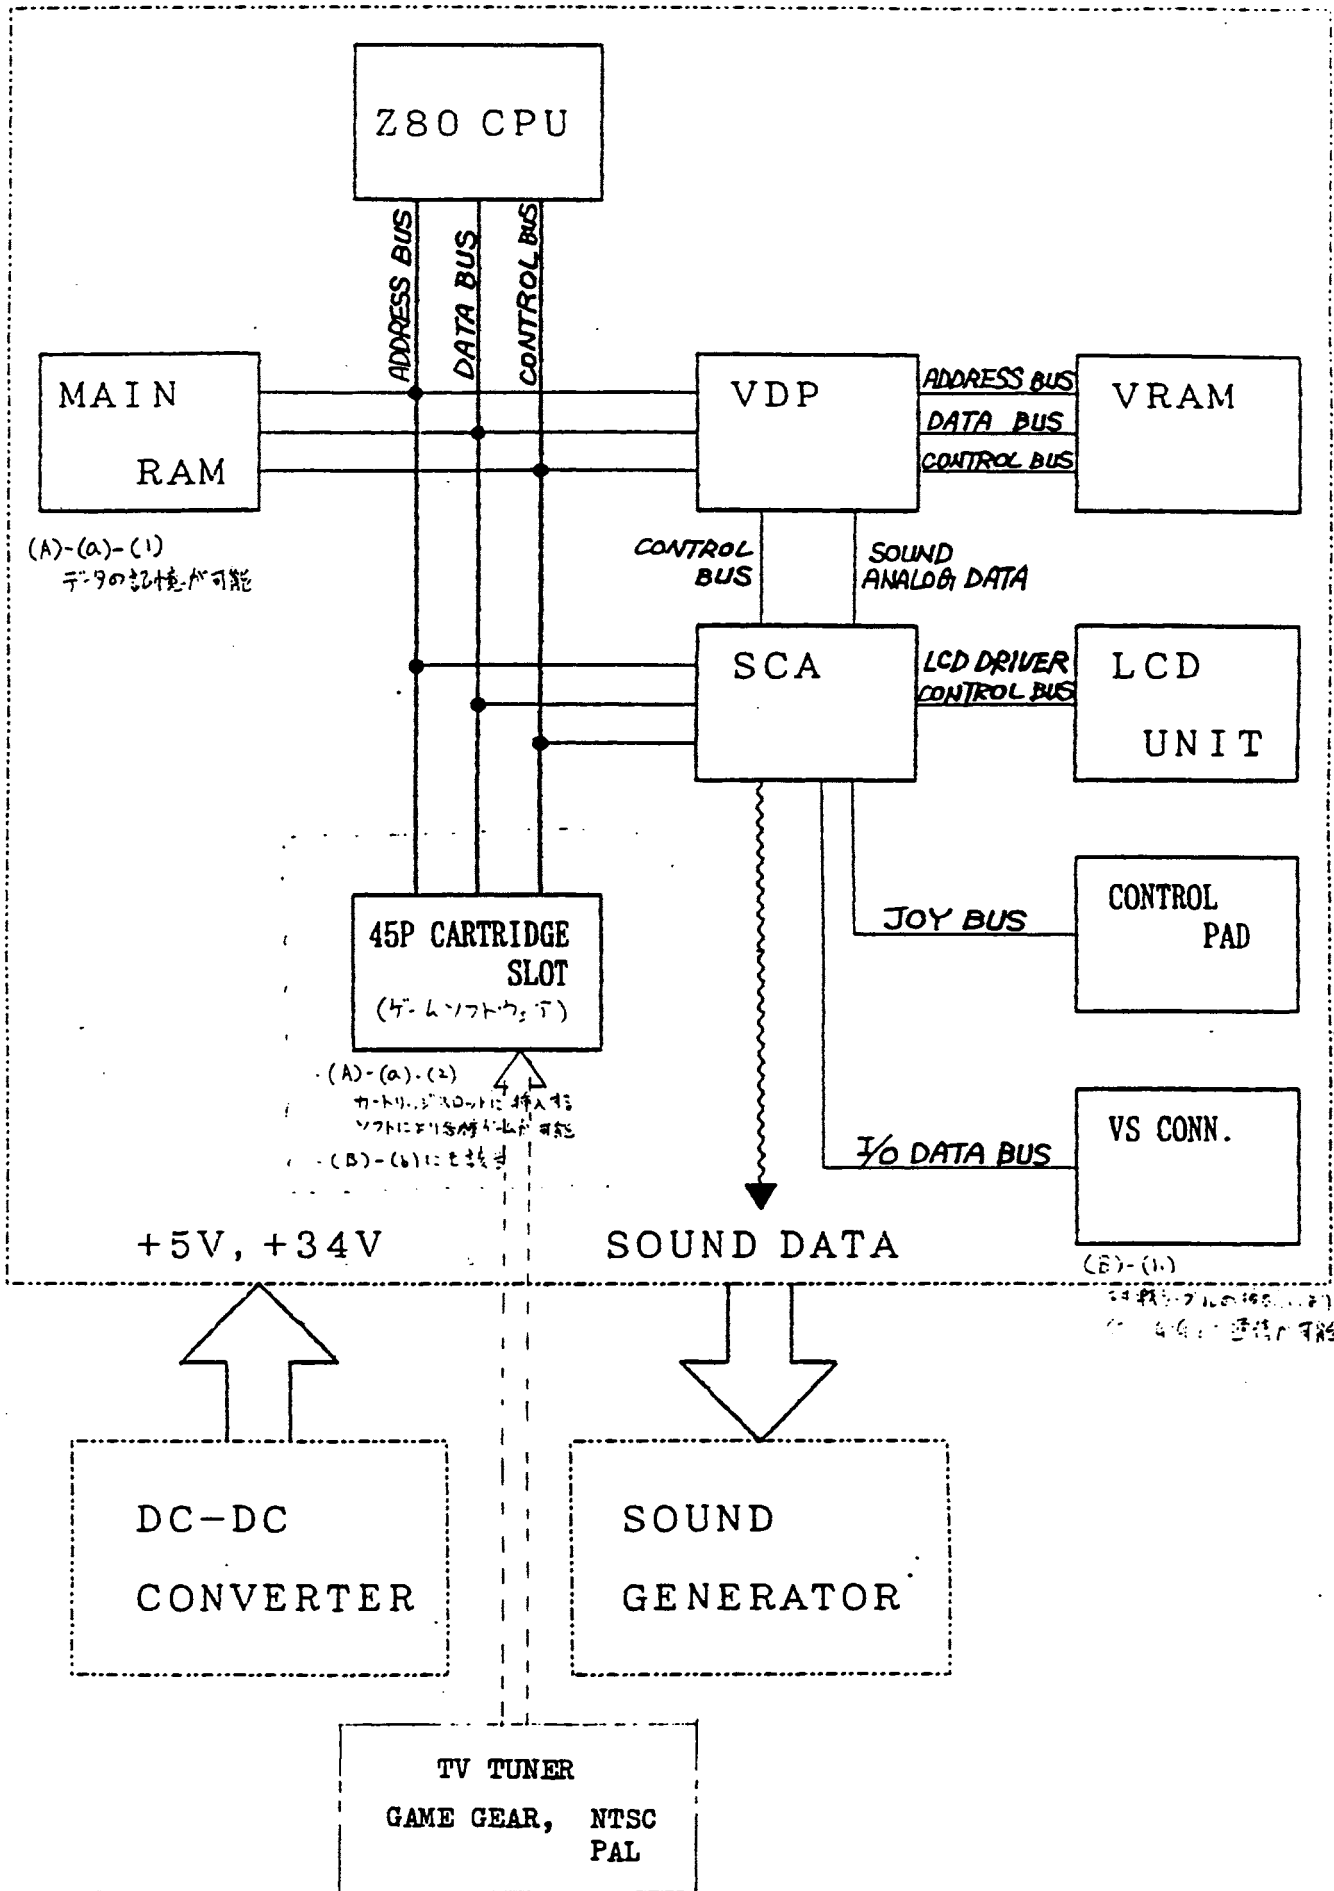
Z80 CPU

ADDRESS BUS
DATA BUS
CONTROL BUS

MAIN RAM

(A)-(a)-(1)
データの記憶が可能

VDP

ADDRESS BUS
DATA BUS
CONTROL BUS

VRAM

CONTROL BUS

SOUND ANALOG DATA

SCA

LCD DRIVER CONTROL BUS

LCD UNIT

JOY BUS

CONTROL PAD

45P CARTRIDGE SLOT
(ゲームソフトウェア)

(A)-(a)-(2)
カートリッジスロットに挿入する
ソフトにより各種ゲームが可能
(B)-(b)にも該当

I/O DATA BUS

VS CONN.

(B)-(1)
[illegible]
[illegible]

+5V, +34V

SOUND DATA

DC-DC CONVERTER

SOUND GENERATOR

TV TUNER
GAME GEAR, NTSC
PAL